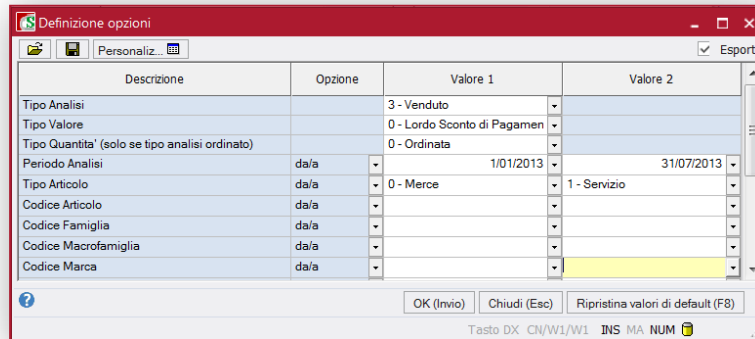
Definizione opzioni

Personaliz...

Esport

| Descrizione | Opzione | Valore 1 | Valore 2 |
|---|---|---|---|
| Tipo Analisi | | 3 - Venduto | |
| Tipo Valore | | 0 - Lordo Sconto di Pagamen | |
| Tipo Quantita' (solo se tipo analisi ordinato) | | 0 - Ordinata | |
| Periodo Analisi | da/a | 1/01/2013 | 31/07/2013 |
| Tipo Articolo | da/a | 0 - Merce | 1 - Servizio |
| Codice Articolo | da/a | | |
| Codice Famiglia | da/a | | |
| Codice Macrofamiglia | da/a | | |
| Codice Marca | da/a | | |

OK (Invio) Chiudi (Esc) Ripristina valori di default (F8)

Tasto DX CN/W1/W1 INS MA NUM